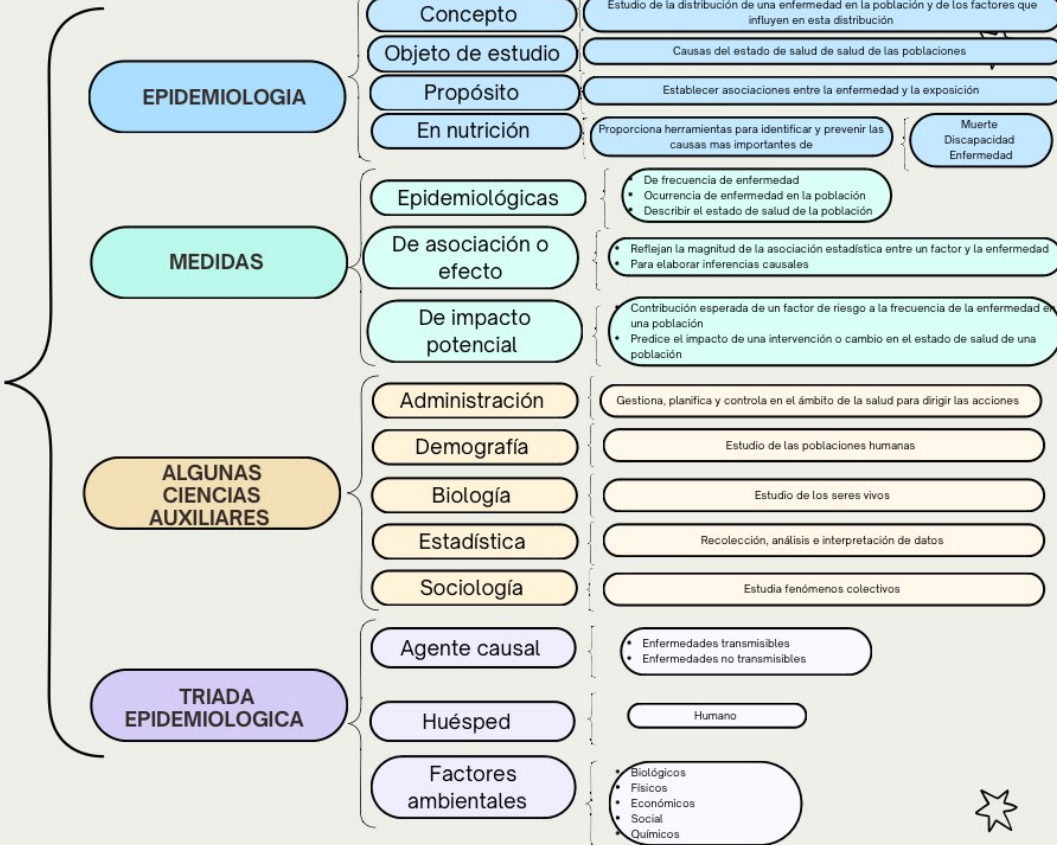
EPIDEMIOLOGIA

Concepto
Estudio de la distribución de una enfermedad en la población y de los factores que influyen en esta distribución

Objeto de estudio
Causas del estado de salud de salud de las poblaciones

Propósito
Establecer asociaciones entre la enfermedad y la exposición

En nutrición
Proporciona herramientas para identificar y prevenir las causas mas importantes de
Muerte
Discapacidad
Enfermedad

MEDIDAS

Epidemiológicas
- De frecuencia de enfermedad
- Ocurrencia de enfermedad en la población
- Describir el estado de salud de la población

De asociación o efecto
- Reflejan la magnitud de la asociación estadística entre un factor y la enfermedad
- Para elaborar inferencias causales

De impacto potencial
- Contribución esperada de un factor de riesgo a la frecuencia de la enfermedad en una población
- Predice el impacto de una intervención o cambio en el estado de salud de una población

ALGUNAS CIENCIAS AUXILIARES

Administración
Gestiona, planifica y controla en el ámbito de la salud para dirigir las acciones

Demografía
Estudio de las poblaciones humanas

Biología
Estudio de los seres vivos

Estadística
Recolección, análisis e interpretación de datos

Sociología
Estudia fenómenos colectivos

TRIADA EPIDEMIOLOGICA

Agente causal
- Enfermedades transmisibles
- Enfermedades no transmisibles

Huésped
Humano

Factores ambientales
- Biológicos
- Físicos
- Económicos
- Social
- Químicos